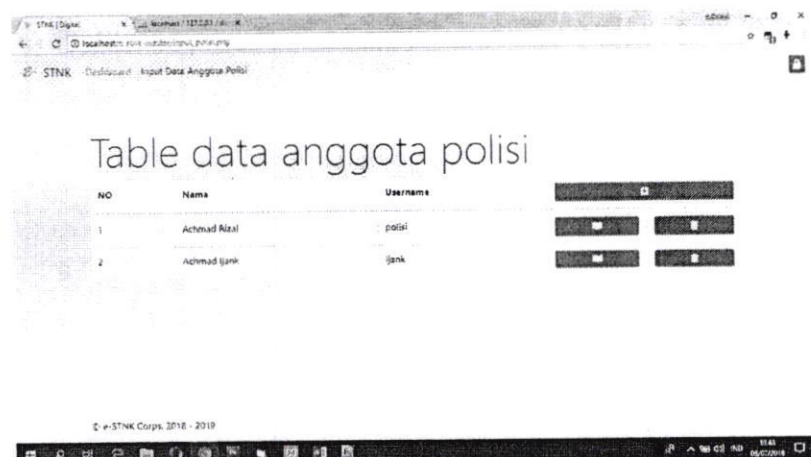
STNK | Digital × localhost / 127.0.0.1 / ×

localhost/e-stnk/input_polisi.php

STNK Dashboard Input Data Anggota Polisi

Table data anggota polisi

| NO | Nama | Username | |
|---|---|---|---|
| 1 | Achmad Rizal | polisi | |
| 2 | Achmad Ijank | ijank | |

© e-STNK Corps. 2018 - 2019

IND 11:45 06/07/2019